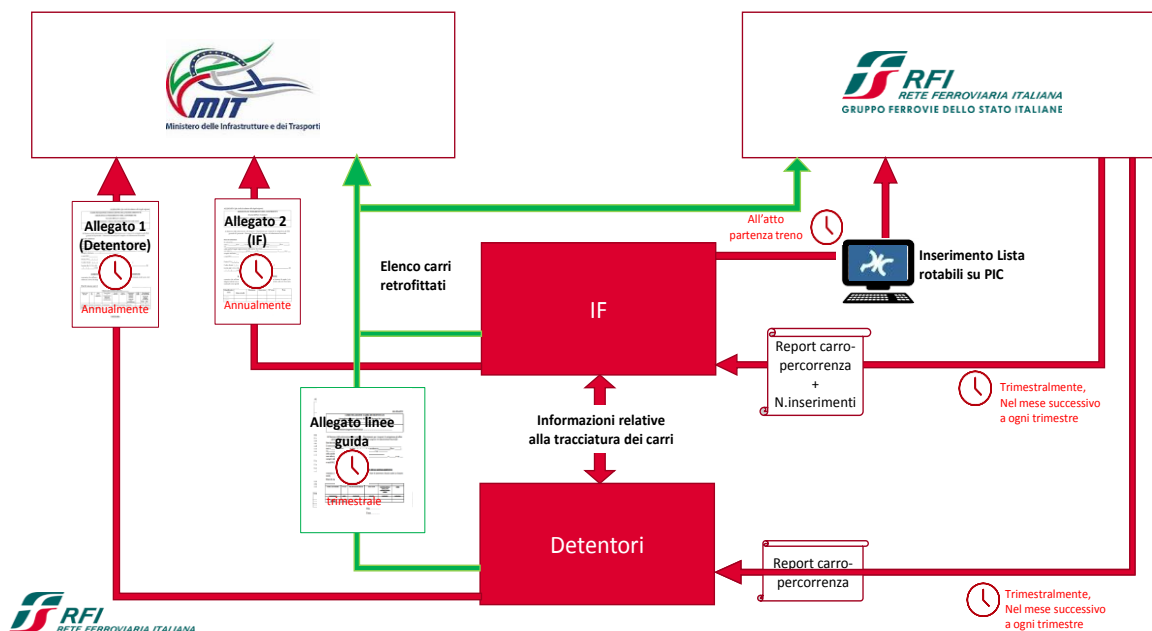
MIT
Ministero delle Infrastrutture e dei Trasporti

RFI
RETE FERROVIARIA ITALIANA
GRUPPO FERROVIE DELLO STATO ITALIANE

Allegato 1 (Detentore)
Annualmente

Allegato 2 (IF)
Annualmente

Elenco carri retrofittati

All'atto partenza treno

Inserimento Lista rotabili su PIC

IF

Report carro-percorrenza + N.inserimenti

Trimestralmente, Nel mese successivo a ogni trimestre

Allegato linee guida
trimestrale

Informazioni relative alla tracciatura dei carri

Detentori

Report carro-percorrenza

Trimestralmente, Nel mese successivo a ogni trimestre

RFI
RETE FERROVIARIA ITALIANA